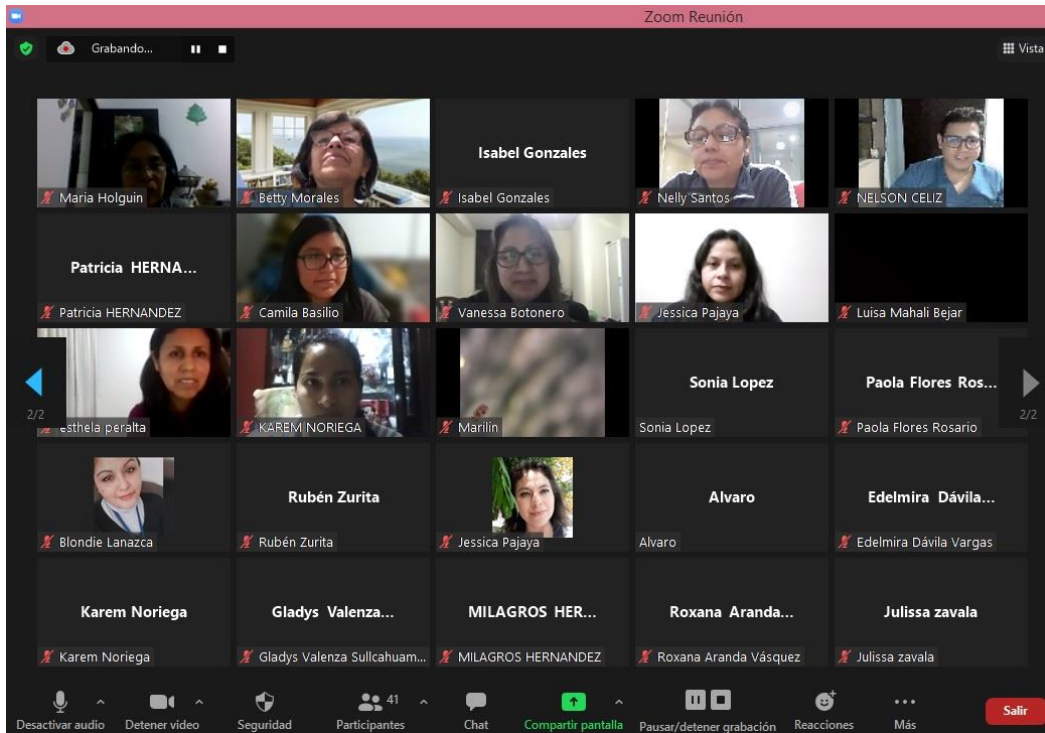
Zoom Reunión

Grabando...

Vista

Maria Holguin

Betty Morales

Isabel Gonzales

Isabel Gonzales

Nelly Santos

NELSON CELIZ

Patricia HERNA...

Patricia HERNANDEZ

Camila Basilio

Vanessa Botonero

Jessica Pajaya

Luisa Mahali Bejar

2/2

esthela peralta

KAREM NORIEGA

Marilin

Sonia Lopez

Sonia Lopez

Paola Flores Ros...

Paola Flores Rosario

2/2

Blondie Lanazca

Rubén Zurita

Rubén Zurita

Jessica Pajaya

Alvaro

Alvaro

Edelmira Dávila...

Edelmira Dávila Vargas

Karem Noriega

Karem Noriega

Gladys Valenza...

Gladys Valenza Sullcahuam...

MILAGROS HER...

MILAGROS HERNANDEZ

Roxana Aranda...

Roxana Aranda Vásquez

Julissa zavala

Julissa zavala

Desactivar audio

Detener video

Seguridad

41

Participantes

Chat

Compartir pantalla

Pausar/detener grabación

Reacciones

Más

Salir